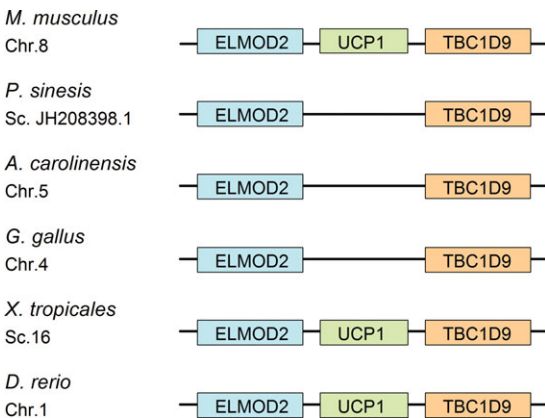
M. musculus
Chr.8

ELMOD2 UCP1 TBC1D9

P. sinesis
Sc. JH208398.1

ELMOD2 TBC1D9

A. carolinensis
Chr.5

ELMOD2 TBC1D9

G. gallus
Chr.4

ELMOD2 TBC1D9

X. tropicales
Sc.16

ELMOD2 UCP1 TBC1D9

D. rerio
Chr.1

ELMOD2 UCP1 TBC1D9